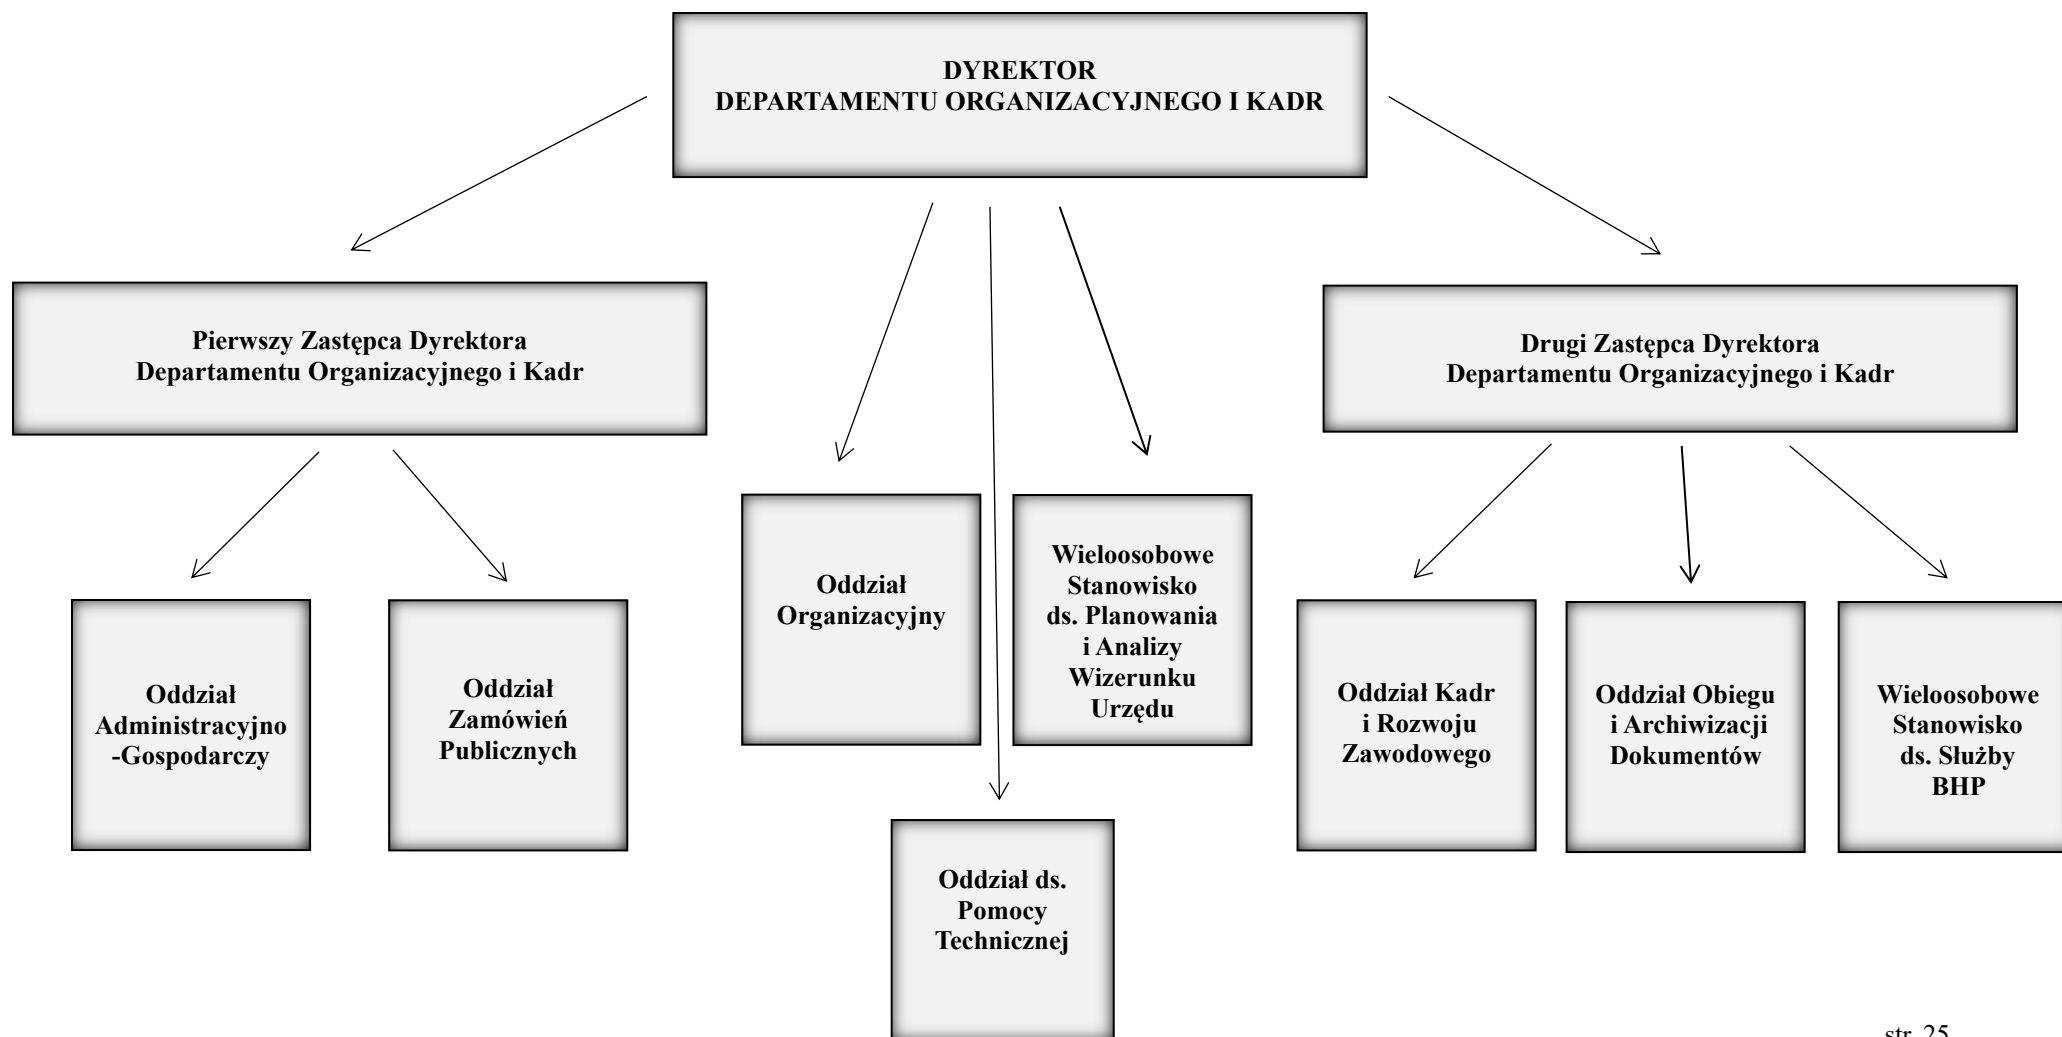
DYREKTOR
DEPARTAMENTU ORGANIZACYJNEGO I KADR

Pierwszy Zastępca Dyrektora
Departamentu Organizacyjnego i Kadr

Drugi Zastępca Dyrektora
Departamentu Organizacyjnego i Kadr

Oddział Organizacyjny

Wieloosobowe Stanowisko ds. Planowania i Analizy Wizerunku Urzędu

Oddział Administracyjno-Gospodarczy

Oddział Zamówień Publicznych

Oddział Kadr i Rozwoju Zawodowego

Oddział Obiegu i Archiwizacji Dokumentów

Wieloosobowe Stanowisko ds. Służby BHP

Oddział ds. Pomocy Technicznej

str. 25